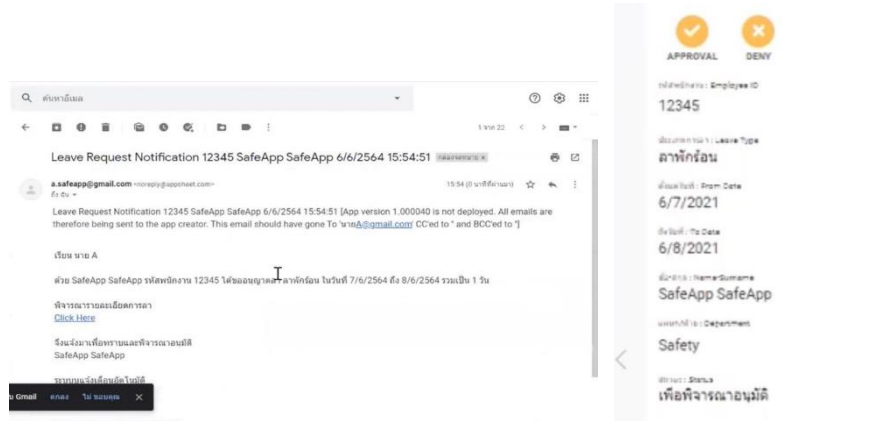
ค้นหาอีเมล

1 จาก 22

Leave Request Notification 12345 SafeApp SafeApp 6/6/2564 15:54:51 กล่องจดหมาย ×

a.safeapp@gmail.com <noreply@appsheet.com>
ถึง ฉัน

15:54 (0 นาทีที่ผ่านมา)

Leave Request Notification 12345 SafeApp SafeApp 6/6/2564 15:54:51 [App version 1.000040 is not deployed. All emails are therefore being sent to the app creator. This email should have gone To 'นายA@gmail.com' CC'ed to '' and BCC'ed to '']

เรียน นาย A

ด้วย SafeApp SafeApp รหัสพนักงาน 12345 ได้ขออนุญาตลา ลาพักร้อน ในวันที่ 7/6/2564 ถึง 8/6/2564 รวมเป็น 1 วัน

พิจารณารายละเอียดการลา
Click Here

จึงแจ้งมาเพื่อทราบและพิจารณาอนุมัติ
SafeApp SafeApp

ระบบแจ้งเตือนอัตโนมัติ

Gmail ตกลง ไม่ ขอบคุณ ×

APPROVAL DENY

รหัสพนักงาน : Employee ID
12345

ประเภทการลา : Leave Type
ลาพักร้อน

ตั้งแต่วันที่ : From Date
6/7/2021

ถึงวันที่ : To Date
6/8/2021

ชื่อ-สกุล : Name-Surname
SafeApp SafeApp

แผนก/ฝ่าย : Department
Safety

สถานะ : Status
เพื่อพิจารณาอนุมัติ